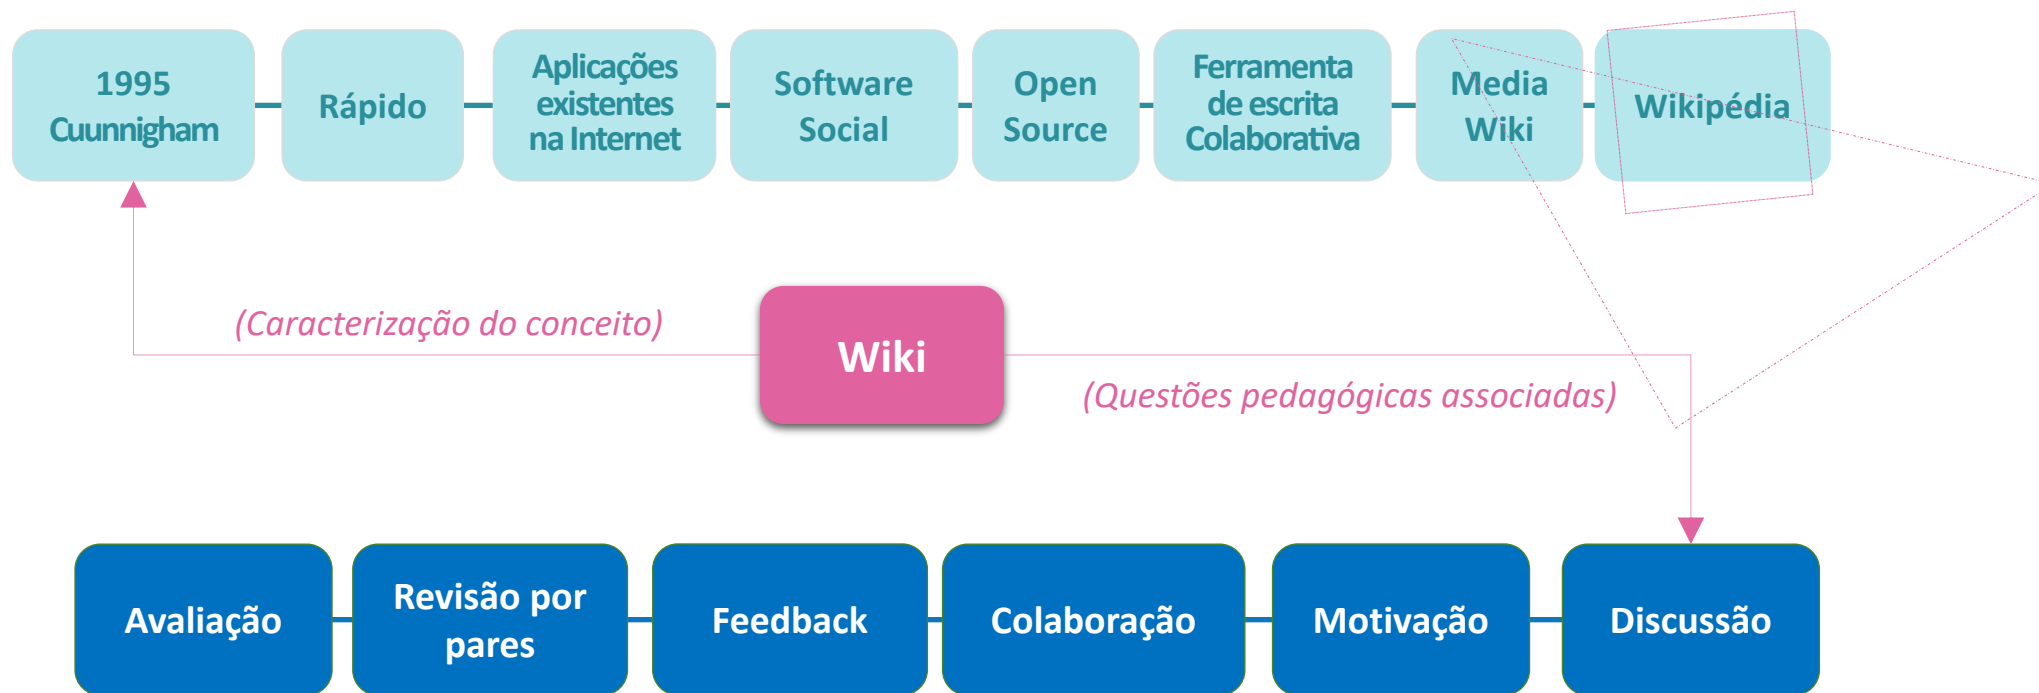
1995 Cuunnigham

Rápido

Aplicações existentes na Internet

Software Social

Open Source

Ferramenta de escrita Colaborativa

Media Wiki

Wikipédia

(Caracterização do conceito)

Wiki

(Questões pedagógicas associadas)

Avaliação

Revisão por pares

Feedback

Colaboração

Motivação

Discussão